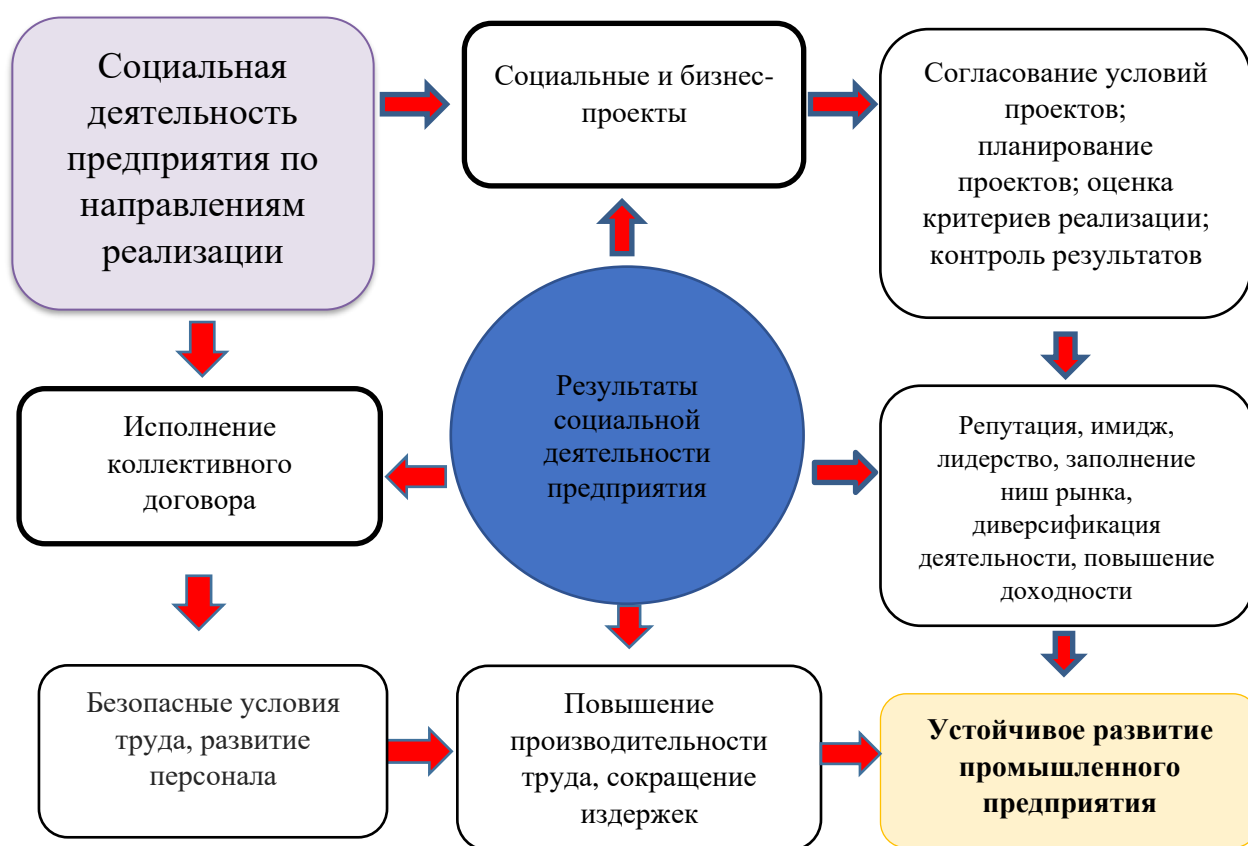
Социальная деятельность предприятия по направлениям реализации

Социальные и бизнес-проекты

Согласование условий проектов; планирование проектов; оценка критериев реализации; контроль результатов

Исполнение коллективного договора

Результаты социальной деятельности предприятия

Репутация, имидж, лидерство, заполнение ниш рынка, диверсификация деятельности, повышение доходности

Безопасные условия труда, развитие персонала

Повышение производительности труда, сокращение издержек

Устойчивое развитие промышленного предприятия